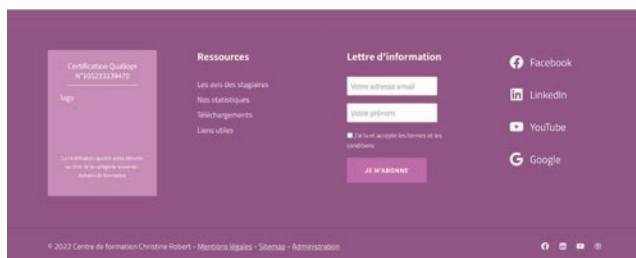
Certification Qualiopi
N°105233339470

logo

La certification qualité a été délivrée au titre de la catégorie suivante : Actions de formation

Ressources

Les avis des stagiaires
Nos statistiques
Téléchargements
Liens utiles

Lettre d'information

Votre adresse email

Votre prénom

J'ai lu et accepte les termes et les conditions

JE M'ABONNE

Facebook
LinkedIn
YouTube
Google

© 2022 Centre de formation Christine Robert - Mentions légales - Sitemap - Administration